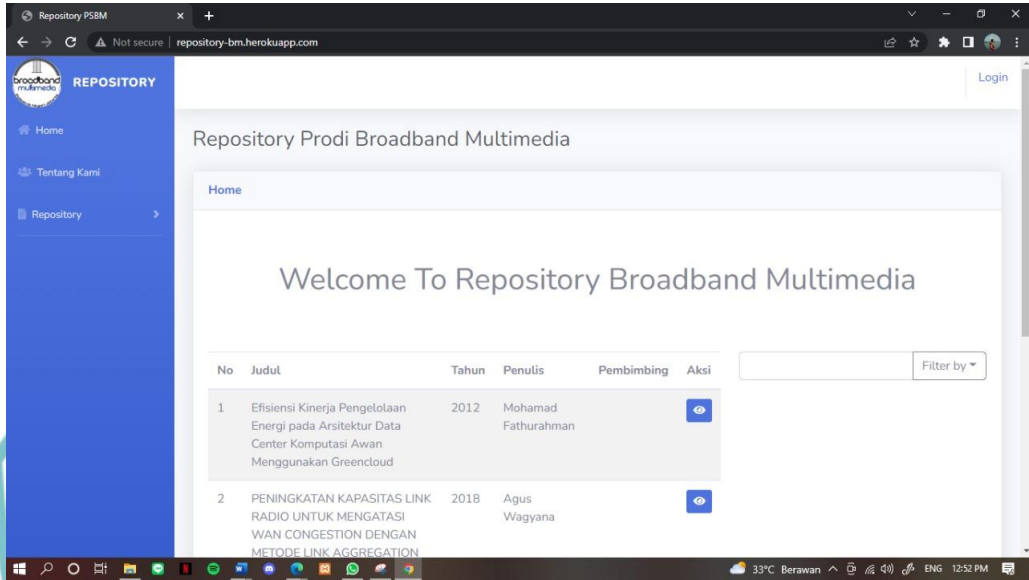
Repository PSBM × +

Not secure | repository-bm.herokuapp.com

broadband multimedia

REPOSITORY

Login

Home

Tentang Kami

Repository

Repository Prodi Broadband Multimedia

Home

Welcome To Repository Broadband Multimedia

| No | Judul | Tahun | Penulis | Pembimbing | Aksi |
|---|---|---|---|---|---|
| 1 | Efisiensi Kinerja Pengelolaan Energi pada Arsitektur Data Center Komputasi Awan Menggunakan Greencloud | 2012 | Mohamad Fathurahman | | |
| 2 | PENINGKATAN KAPASITAS LINK RADIO UNTUK MENGATASI WAN CONGESTION DENGAN METODE LINK AGGREGATION | 2018 | Agus Wagyana | | |

Filter by

33°C Berawan ENG 12:52 PM